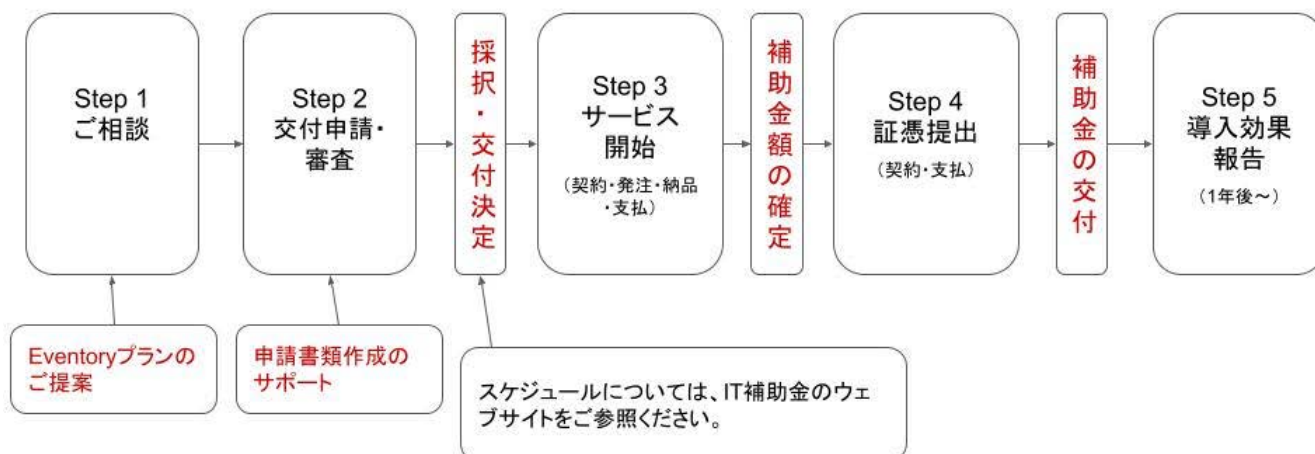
Step 1
ご相談

Step 2
交付申請・
審査

採択・交付決定

Step 3
サービス
開始
（契約・発注・納品・支払）

補助金額の確定

Step 4
証憑提出
（契約・支払）

補助金の交付

Step 5
導入効果
報告
（1年後～）

Eventoryプランのご提案

申請書類作成のサポート

スケジュールについては、IT補助金のウェブサイトをご参照ください。